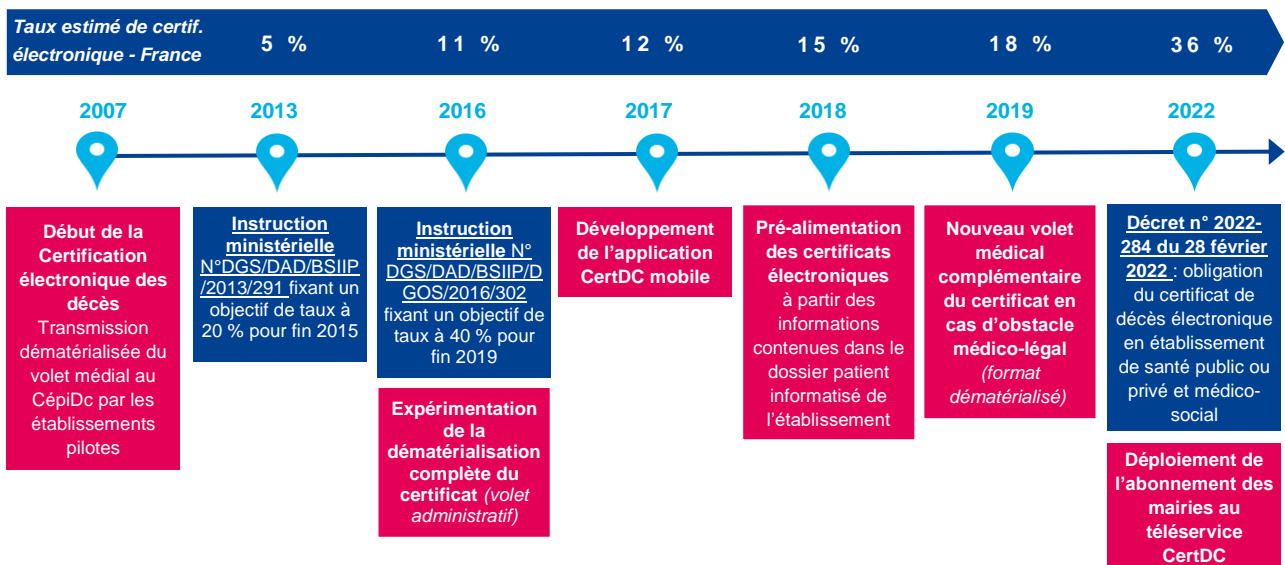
Taux estimé de certif. électronique - France

5 %

11 %

12 %

15 %

18 %

36 %

2007

2013

2016

2017

2018

2019

2022

Début de la Certification électronique des décès
Transmission dématérialisée du volet médial au CépiDc par les établissements pilotes

Instruction ministérielle N°DGS/DAD/BSIIP/2013/291 fixant un objectif de taux à 20 % pour fin 2015

Instruction ministérielle N° DGS/DAD/BSIIP/DGOS/2016/302 fixant un objectif de taux à 40 % pour fin 2019

Expérimentation de la dématérialisation complète du certificat (volet administratif)

Développement de l'application CertDC mobile

Pré-alimentation des certificats électroniques à partir des informations contenues dans le dossier patient informatisé de l'établissement

Nouveau volet médical complémentaire du certificat en cas d'obstacle médico-légal (format dématérialisé)

Décret n° 2022-284 du 28 février 2022 : obligation du certificat de décès électronique en établissement de santé public ou privé et médico-social

Déploiement de l'abonnement des mairies au téléservice CertDC